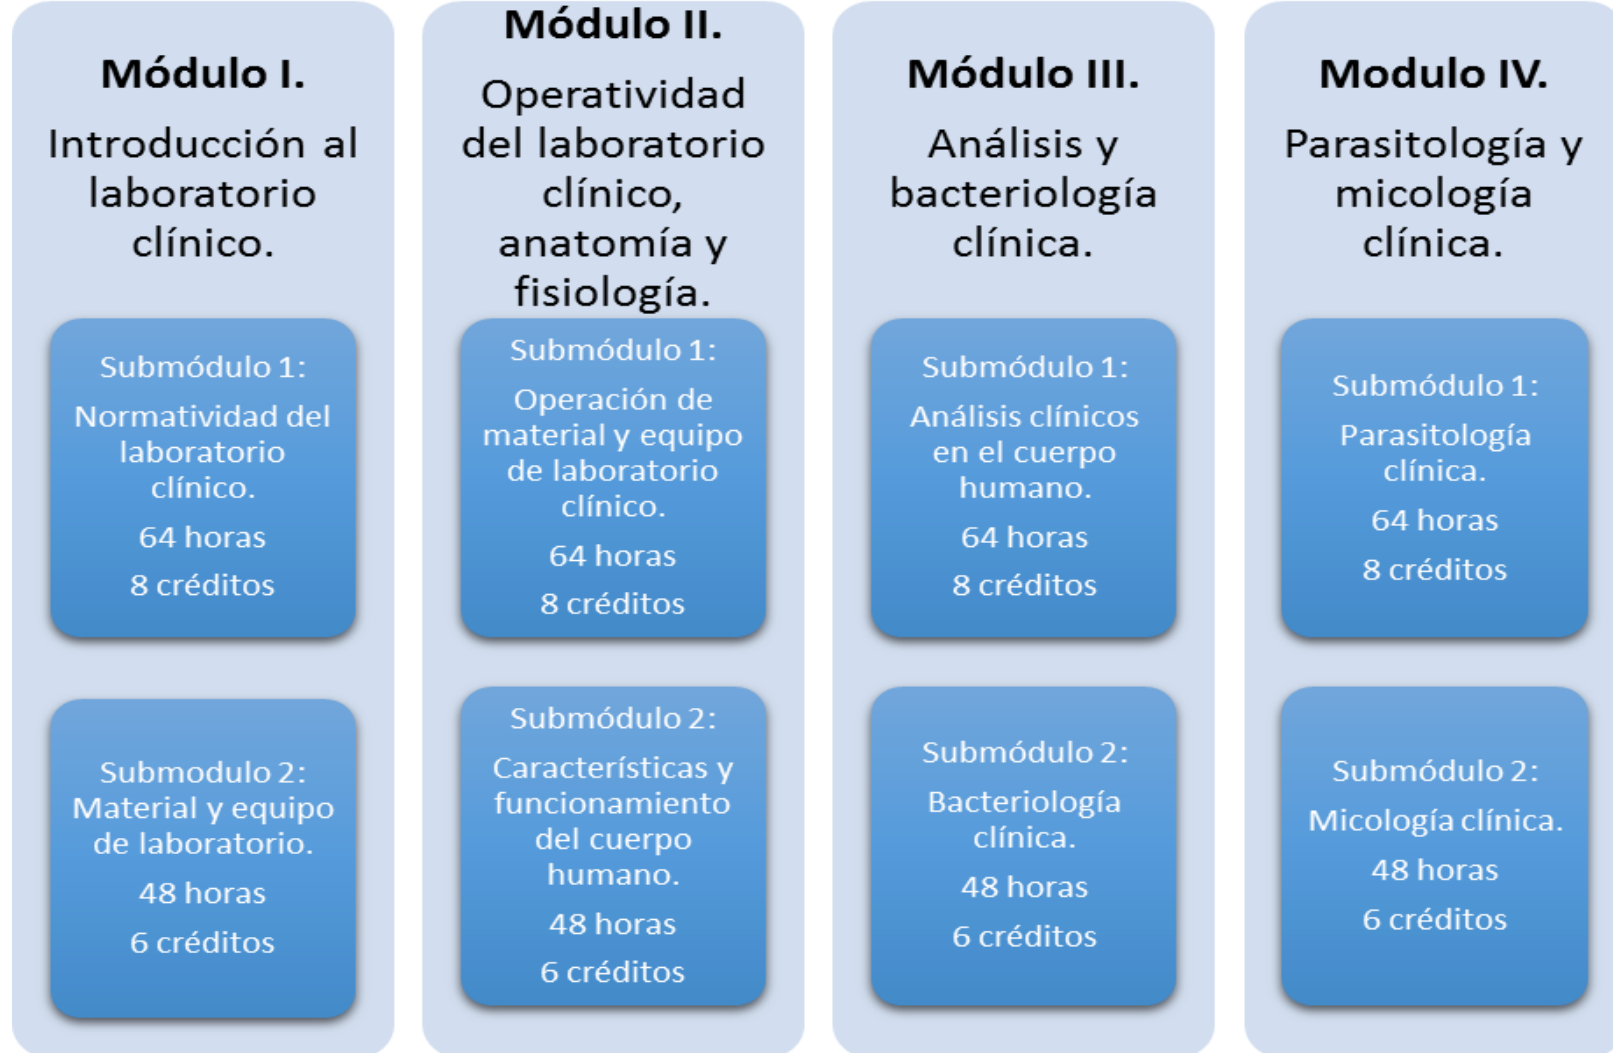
Módulo I.

Introducción al laboratorio clínico.

Submódulo 1:

Normatividad del laboratorio clínico.

64 horas

8 créditos

Submodulo 2:

Material y equipo de laboratorio.

48 horas

6 créditos

Módulo II.

Operatividad del laboratorio clínico, anatomía y fisiología.

Submódulo 1:

Operación de material y equipo de laboratorio clínico.

64 horas

8 créditos

Submódulo 2:

Características y funcionamiento del cuerpo humano.

48 horas

6 créditos

Módulo III.

Análisis y bacteriología clínica.

Submódulo 1:

Análisis clínicos en el cuerpo humano.

64 horas

8 créditos

Submódulo 2:

Bacteriología clínica.

48 horas

6 créditos

Modulo IV.

Parasitología y micología clínica.

Submódulo 1:

Parasitología clínica.

64 horas

8 créditos

Submódulo 2:

Micología clínica.

48 horas

6 créditos